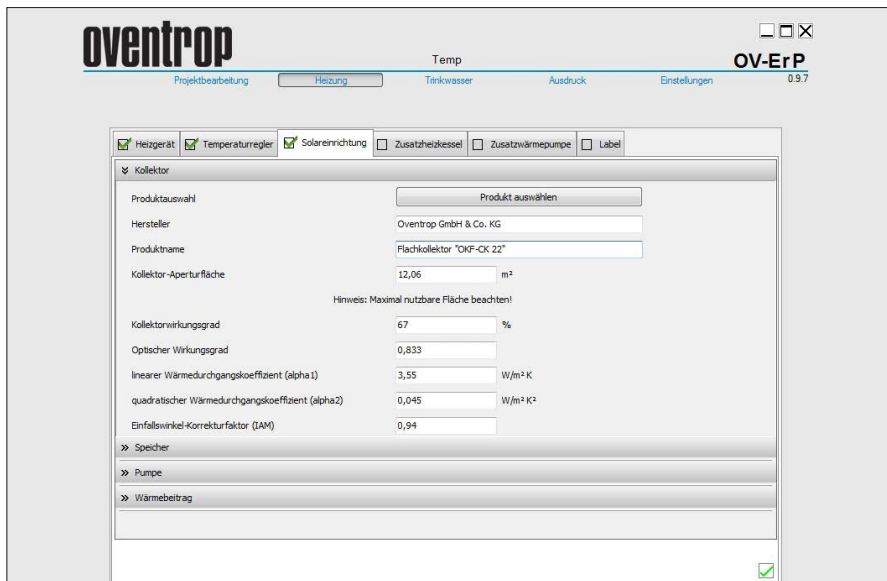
oventrop

Temp

OV-ErP
0.9.7

Projektbearbeitung Heizung Trinkwasser Ausdruck Einstellungen

Heizgerät Temperaturregler Solareinrichtung Zusatzheizkessel Zusatzwärmepumpe Label

Kollektor

Produktauswahl | Produkt auswählen

Hersteller | Oventrop GmbH & Co. KG

Produktname | Flachkollektor "OKF-CK 22"

Kollektor-Aperturfläche | 12,06 | m²

Hinweis: Maximal nutzbare Fläche beachten!

Kollektorwirkungsgrad | 67 | %

Optischer Wirkungsgrad | 0,833

linearer Wärmedurchgangskoeffizient (alpha1) | 3,55 | W/m² K

quadratischer Wärmedurchgangskoeffizient (alpha2) | 0,045 | W/m² K²

Einfallswinkel-Korrekturfaktor (IAM) | 0,94

Speicher

Pumpe

Wärmebeitrag